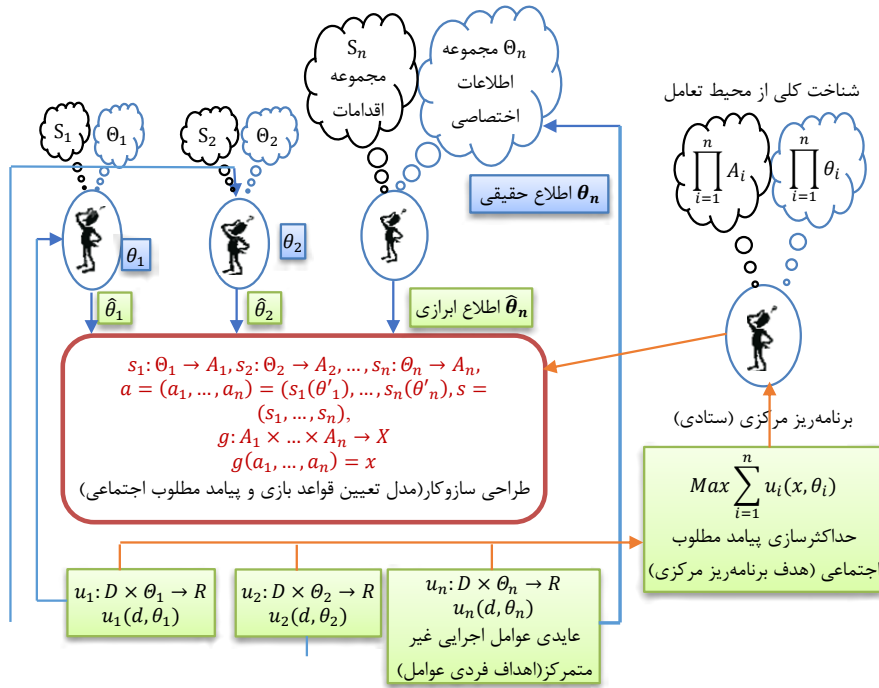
$S_n$
مجموعه
اقدامات

$\Theta_n$ مجموعه
اطلاعات
اختصاصی

شناخت کلی از محیط تعامل

$\prod_{i=1}^{n} A_i$

$\prod_{i=1}^{n} \theta_i$

$S_1$ $\Theta_1$

$S_2$ $\Theta_2$

اطلاع حقیقی $\boldsymbol{\theta_n}$

$\theta_1$

$\theta_2$

$\hat{\theta}_1$

$\hat{\theta}_2$

اطلاع ابرازی $\boldsymbol{\hat{\theta}_n}$

$s_1: \Theta_1 \to A_1, s_2: \Theta_2 \to A_2, \ldots, s_n: \Theta_n \to A_n,$
$a = (a_1, \ldots, a_n) = (s_1(\theta'_1), \ldots, s_n(\theta'_n)), s = (s_1, \ldots, s_n),$
$g: A_1 \times \ldots \times A_n \to X$
$g(a_1, \ldots, a_n) = x$
طراحی سازوکار(مدل تعیین قواعد بازی و پیامد مطلوب اجتماعی)

برنامه‌ریز مرکزی (ستادی)

$Max \sum_{i=1}^{n} u_i(x, \theta_i)$
حداکثرسازی پیامد مطلوب اجتماعی (هدف برنامه‌ریز مرکزی)

$u_1: D \times \Theta_1 \to R$
$u_1(d, \theta_1)$

$u_2: D \times \Theta_2 \to R$
$u_2(d, \theta_2)$

$u_n: D \times \Theta_n \to R$
$u_n(d, \theta_n)$
عایدی عوامل اجرایی غیر متمرکز(اهداف فردی عوامل)